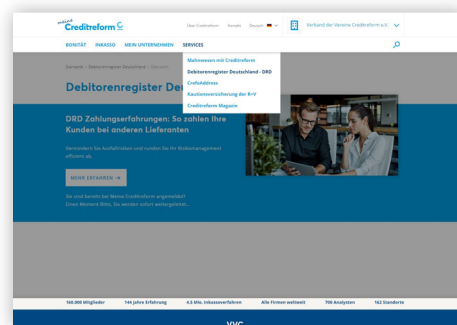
meine Creditreform

Über Creditreform Kontakt Deutsch Verband der Vereine Creditreform e.V.

BONITÄT INKASSO MEIN UNTERNEHMEN SERVICES

Mahnwesen mit Creditreform
Debitorenregister Deutschland - DRD
CrefoAdresse
Kautionsversicherung der R+V
Creditreform Magazin

Services › Debitorenregister Deutschland › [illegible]

Debitorenregister De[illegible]

DRD Zahlungserfahrungen: So zahlen Ihre Kunden bei anderen Lieferanten

Vermindern Sie Ausfallrisiken und runden Sie Ihr Risikomanagement effizient ab.

MEHR ERFAHREN →

Sie sind bereits bei Meine Creditreform angemeldet? Einen Moment Bitte, Sie werden sofort weitergeleitet...

160.000 Mitglieder 144 Jahre Erfahrung 4,5 Mio. Inkassoverfahren Alle Firmen weltweit 700 Analysten 162 Standorte

VVC